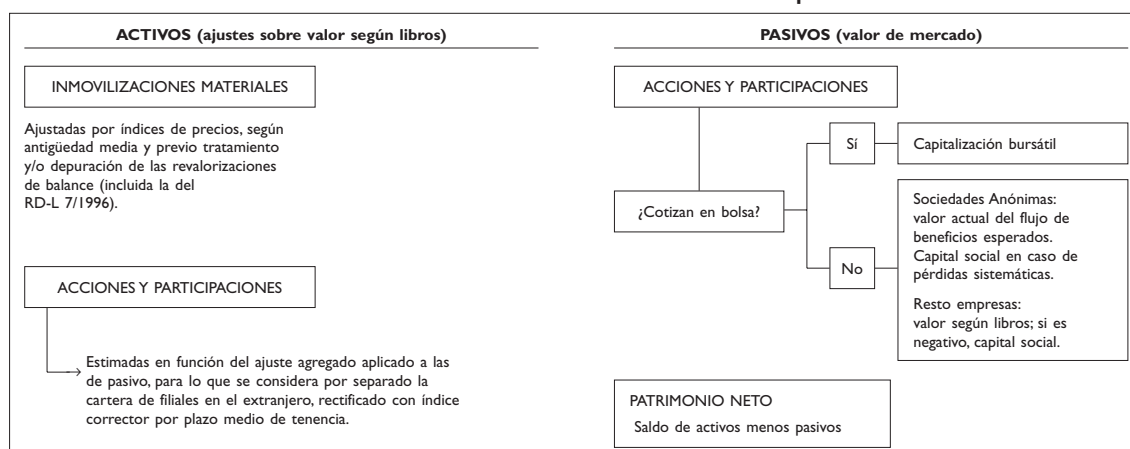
ACTIVOS (ajustes sobre valor según libros)

INMOVILIZACIONES MATERIALES

Ajustadas por índices de precios, según antigüedad media y previo tratamiento y/o depuración de las revalorizaciones de balance (incluida la del RD-L 7/1996).

ACCIONES Y PARTICIPACIONES

Estimadas en función del ajuste agregado aplicado a las de pasivo, para lo que se considera por separado la cartera de filiales en el extranjero, rectificado con índice corrector por plazo medio de tenencia.

PASIVOS (valor de mercado)

ACCIONES Y PARTICIPACIONES

¿Cotizan en bolsa?

Sí

Capitalización bursátil

No

Sociedades Anónimas: valor actual del flujo de beneficios esperados. Capital social en caso de pérdidas sistemáticas.

Resto empresas: valor según libros; si es negativo, capital social.

PATRIMONIO NETO

Saldo de activos menos pasivos